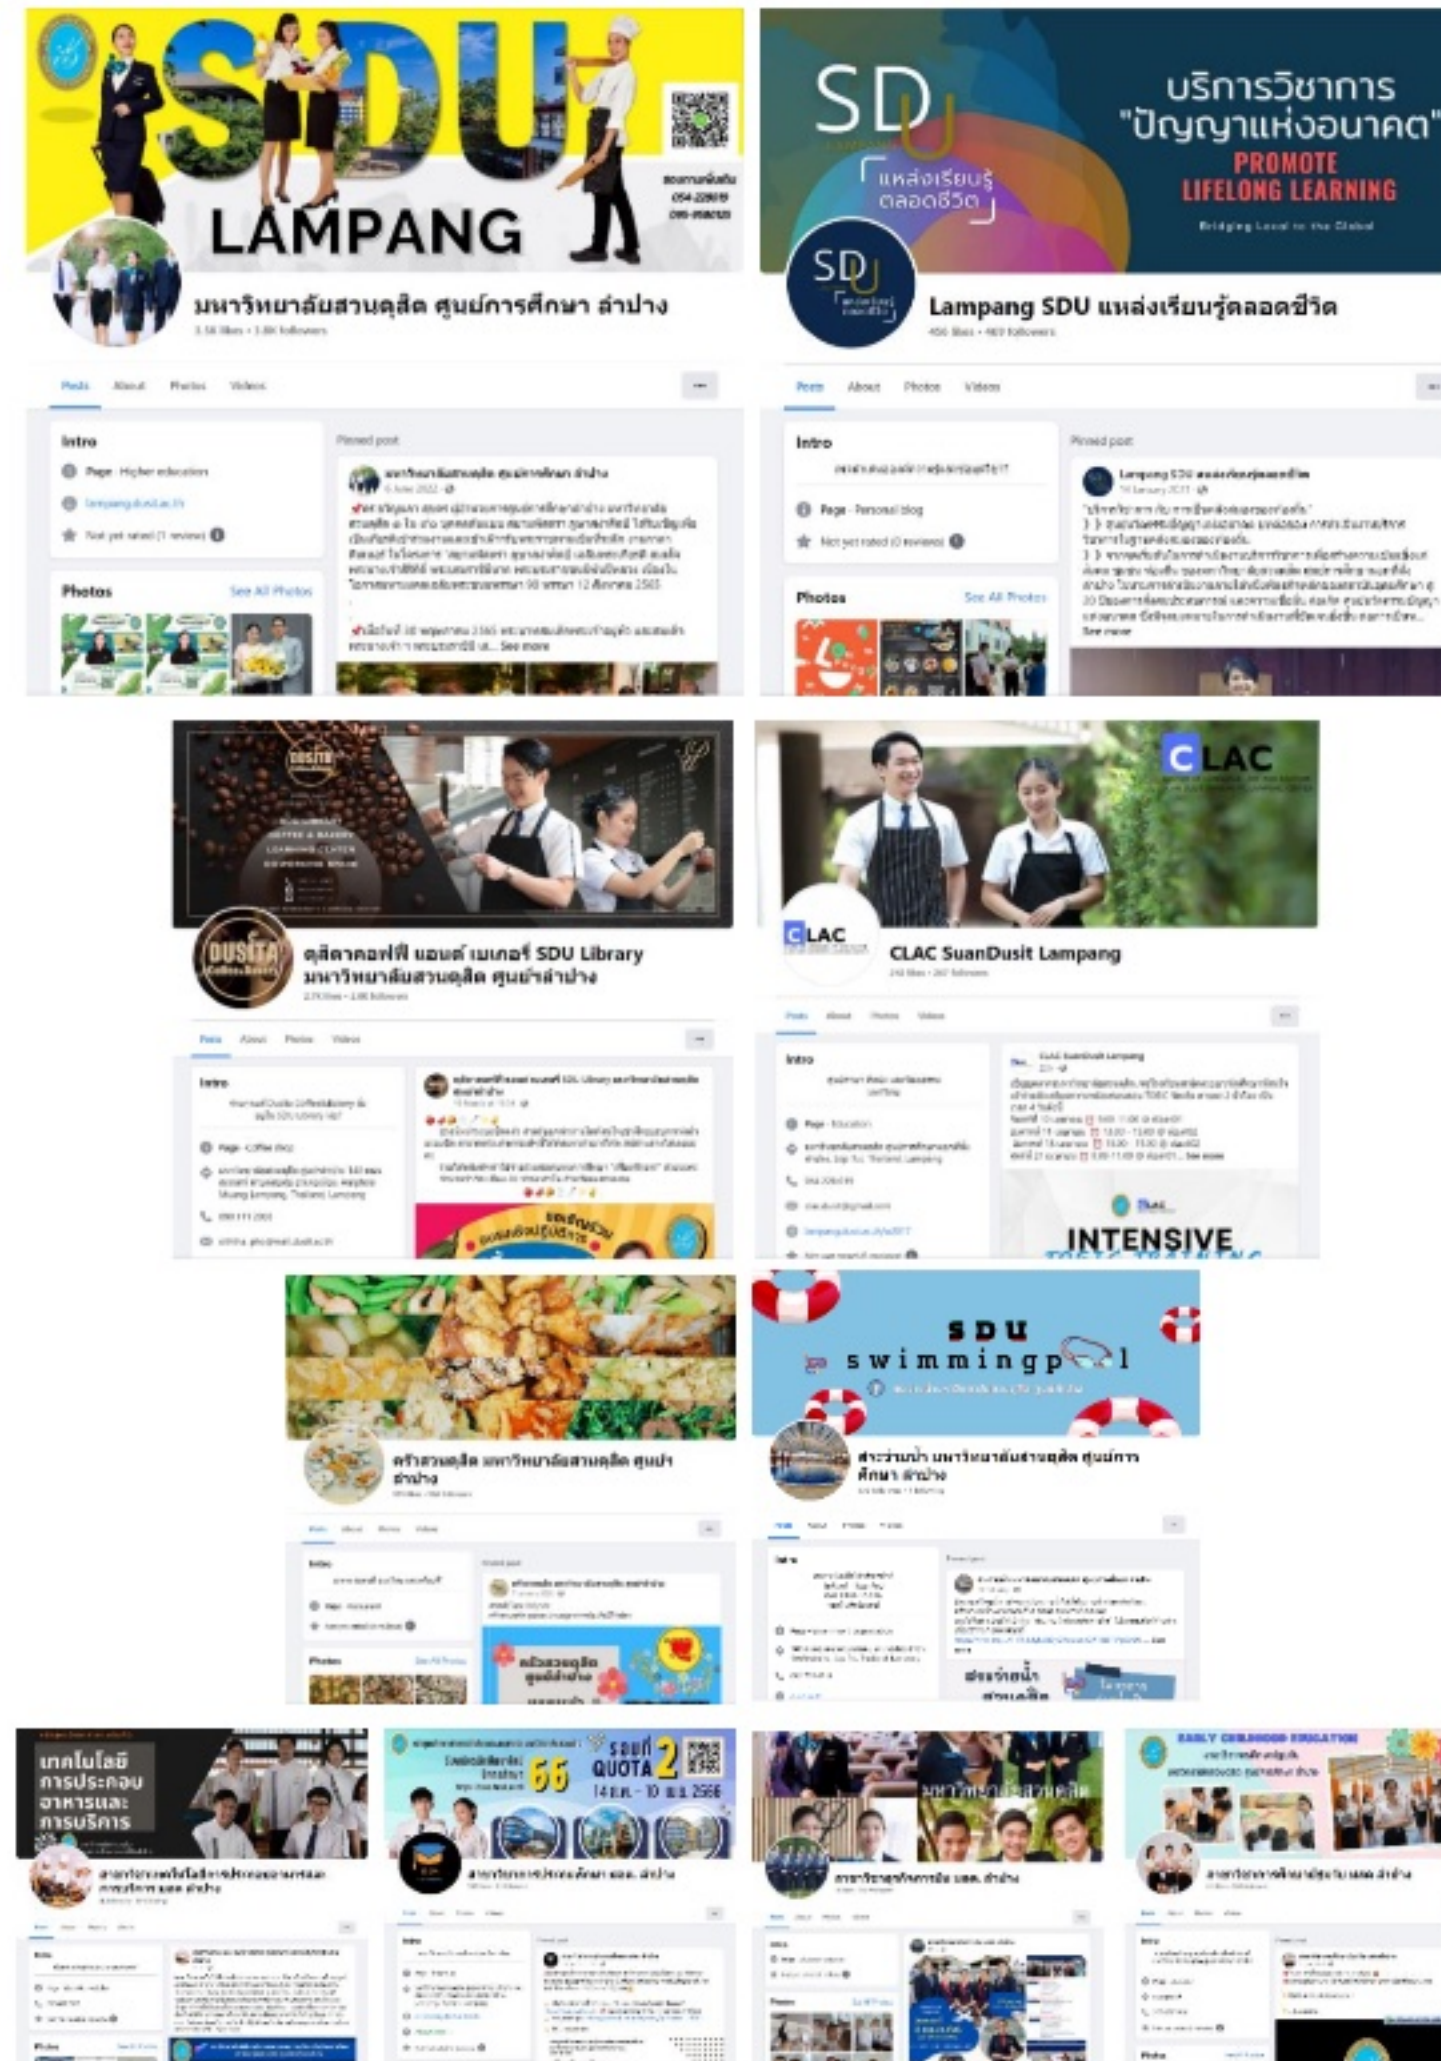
SDU LAMPANG

มหาวิทยาลัยสวนดุสิต ศูนย์การศึกษา ลำปาง

Posts About Photos Videos

Intro

Page · Higher education

lampang.dusit.ac.th

Not yet rated (1 review)

Photos See All Photos

Pinned post

มหาวิทยาลัยสวนดุสิต ศูนย์การศึกษา ลำปาง

See more

SDU แหล่งเรียนรู้ตลอดชีวิต

บริการวิชาการ "ปัญญาแห่งอนาคต"

PROMOTE LIFELONG LEARNING

Bridging Local to the Global

Lampang SDU แหล่งเรียนรู้ตลอดชีวิต

Posts About Photos Videos

Intro

Page · Personal blog

Not yet rated (0 reviews)

Photos See All Photos

Pinned post

Lampang SDU แหล่งเรียนรู้ตลอดชีวิต

See more

DUSITA

ดุสิตาคอฟฟี่ แอนด์ เบเกอรี่ SDU Library มหาวิทยาลัยสวนดุสิต ศูนย์ลำปาง

Posts About Photos Videos

Intro

Page · Coffee shop

CLAC

CLAC SuanDusit Lampang

Posts About Photos Videos

Intro

Page · Education

See more

INTENSIVE

ครัวสวนดุสิต มหาวิทยาลัยสวนดุสิต ศูนย์ลำปาง

Intro

Photos See All Photos

ครัวสวนดุสิต ศูนย์ลำปาง

SDU swimmingpool

สระว่ายน้ำ มหาวิทยาลัยสวนดุสิต ศูนย์การศึกษา ลำปาง

Intro

สระว่ายน้ำ สวนดุสิต

เทคโนโลยีการประกอบอาหารและการบริการ

สาขาวิชาเทคโนโลยีการประกอบอาหารและการบริการ มสด. ลำปาง

Intro

Photos

รอบที่ 2 QUOTA 66

14 มี.ค. - 10 เม.ย. 2566

สาขาวิชาการประถมศึกษา มสด. ลำปาง

Intro

มหาวิทยาลัยสวนดุสิต

สาขาวิชาธุรกิจการบิน มสด. ลำปาง

Intro

Photos

EARLY CHILDHOOD EDUCATION

สาขาวิชาการศึกษาปฐมวัย มสด. ลำปาง

Intro

Photos